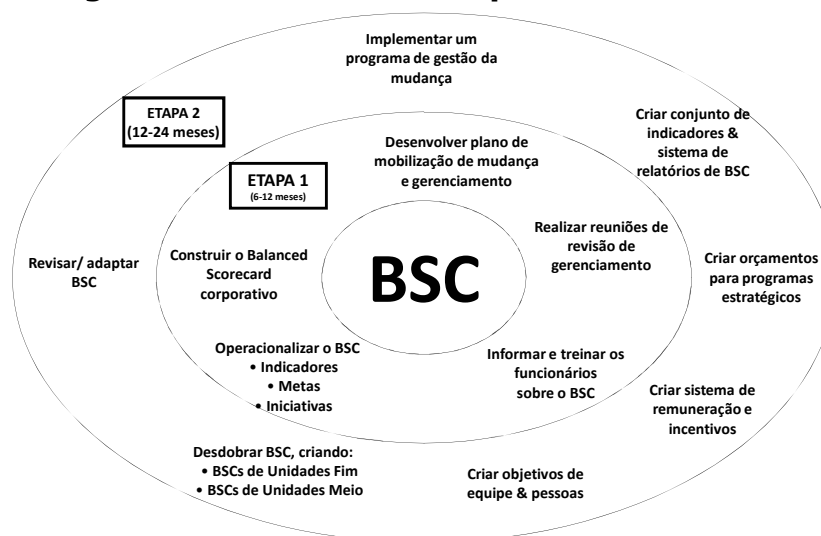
Implementar um programa de gestão da mudança

ETAPA 2
(12-24 meses)

Criar conjunto de indicadores & sistema de relatórios de BSC

Desenvolver plano de mobilização de mudança e gerenciamento

ETAPA 1
(6-12 meses)

Realizar reuniões de revisão de gerenciamento

Revisar/ adaptar BSC

Construir o Balanced Scorecard corporativo

BSC

Criar orçamentos para programas estratégicos

Operacionalizar o BSC
• Indicadores
• Metas
• Iniciativas

Informar e treinar os funcionários sobre o BSC

Criar sistema de remuneração e incentivos

Desdobrar BSC, criando:
• BSCs de Unidades Fim
• BSCs de Unidades Meio

Criar objetivos de equipe & pessoas